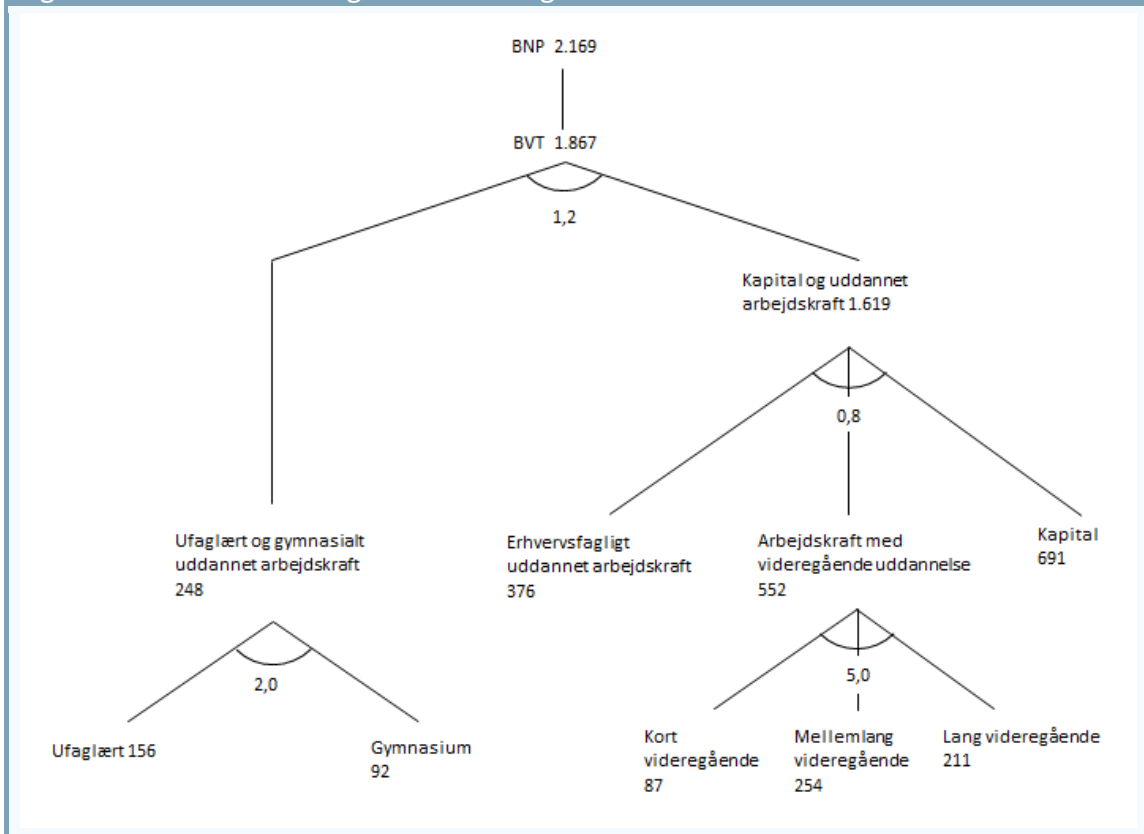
BNP 2.169

BVT 1.867

1,2

Kapital og uddannet arbejdskraft 1.619

0,8

Ufaglært og gymnasialt uddannet arbejdskraft 248

Erhvervsfagligt uddannet arbejdskraft 376

Arbejdskraft med videregående uddannelse 552

Kapital 691

2,0

5,0

Ufaglært 156

Gymnasium 92

Kort videregående 87

Mellemlang videregående 254

Lang videregående 211